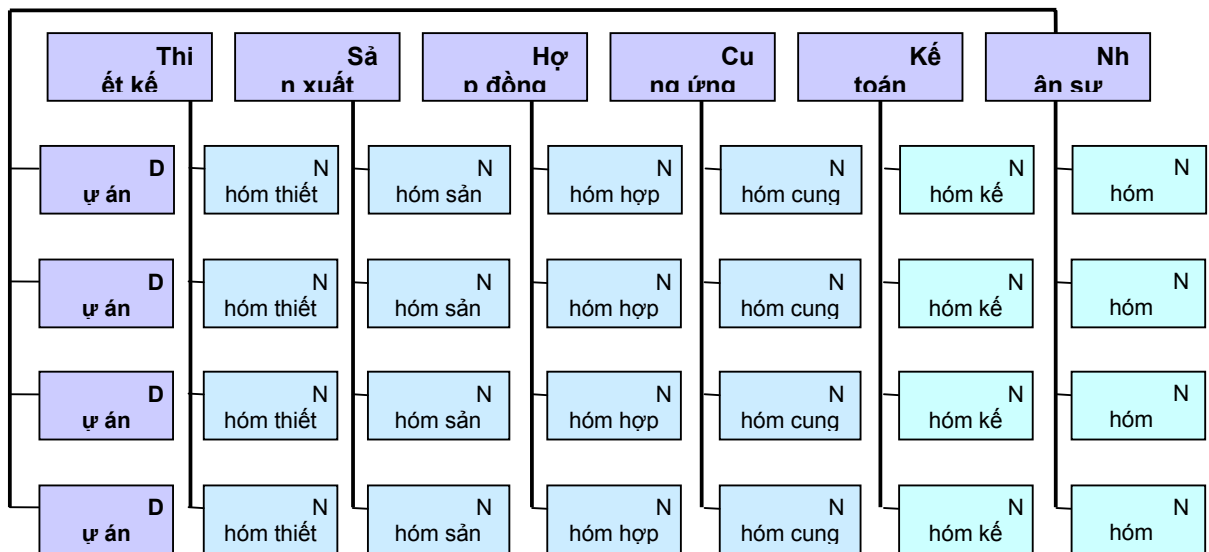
Thi ết kế

Sả n xuất

Hợ p đồng

Cu ng ứng

Kế toán

Nh ân sự

D ự án

N hóm thiết

N hóm sản

N hóm hợp

N hóm cung

N hóm kế

N hóm

D ự án

N hóm thiết

N hóm sản

N hóm hợp

N hóm cung

N hóm kế

N hóm

D ự án

N hóm thiết

N hóm sản

N hóm hợp

N hóm cung

N hóm kế

N hóm

D ự án

N hóm thiết

N hóm sản

N hóm hợp

N hóm cung

N hóm kế

N hóm